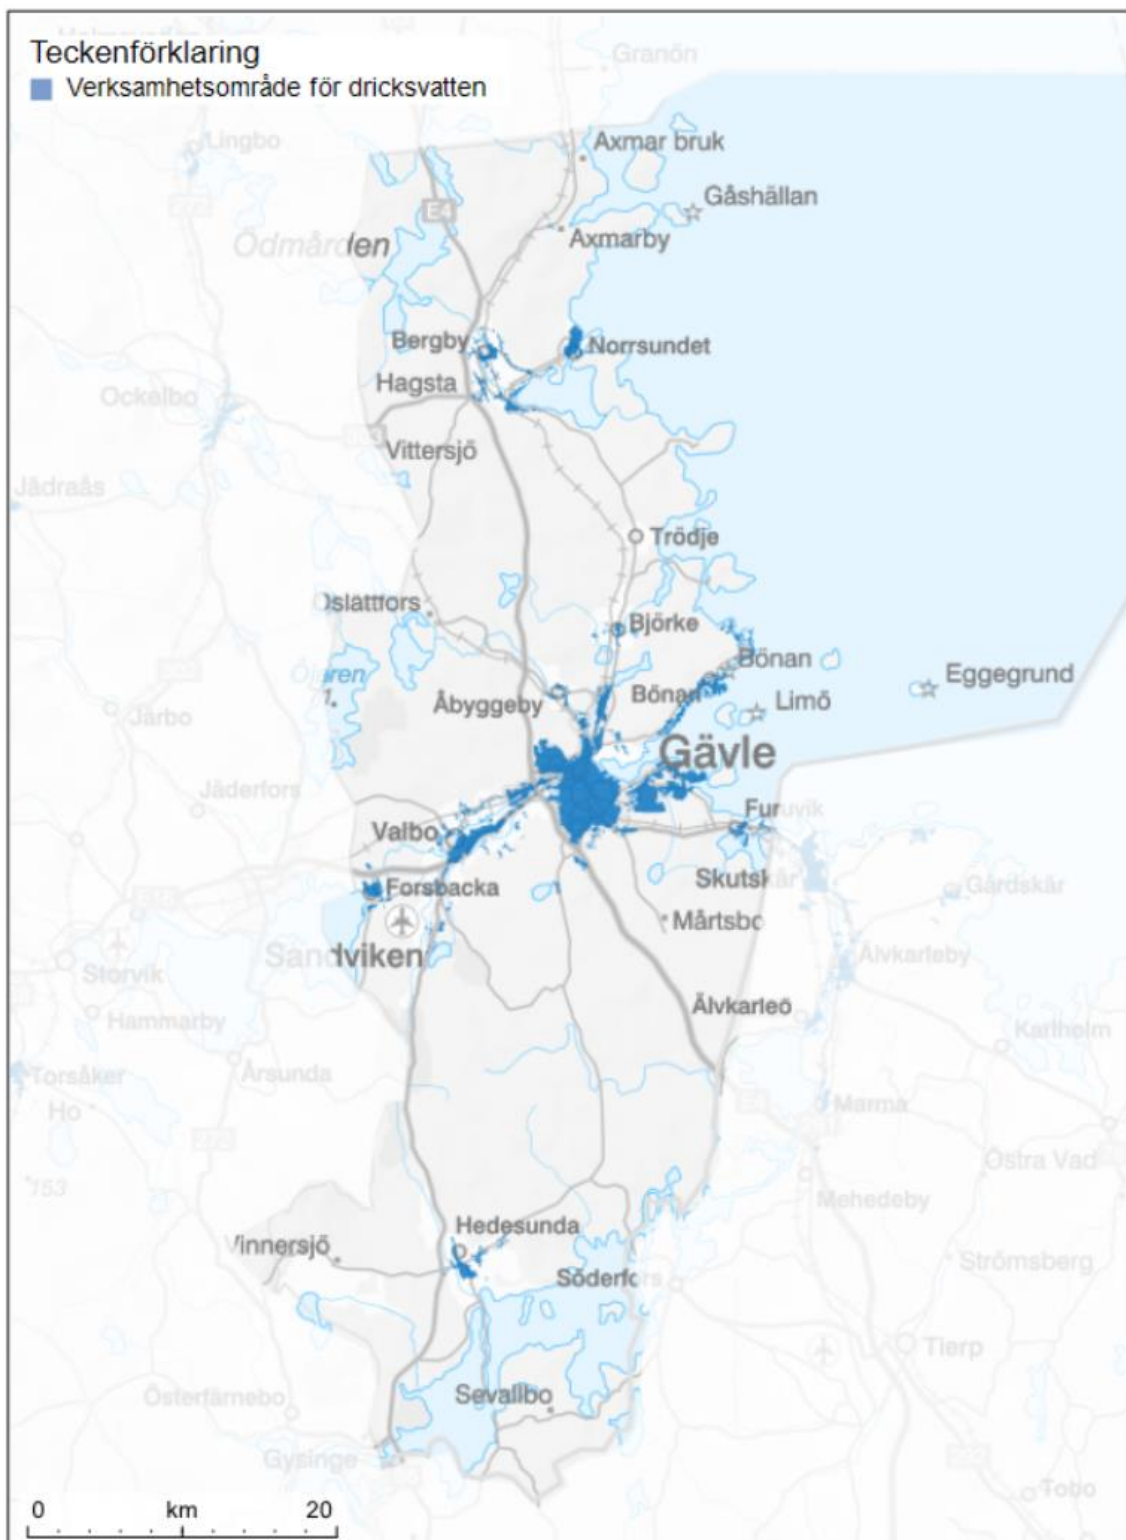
Teckenförklaring
Verksamhetsområde för dricksvatten

Granön
Axmar bruk
Gåshällan
Lingbo
Ödmården
Axmarby
E4
Bergby
Norrsundet
Hagsta
Ockelbo
Vittersjö
Jädraås
Trödje
Oslättfors
Björke
Bönan
Eggegrund
Öjaren
Åbyggeby
Bönan
Limö
Järbo
Gävle
Jäderfors
Furuvik
Valbo
Forsbacka
Skutskär
Gårdskär
Mårtsbo
Sandviken
Storvik
Älvkarleby
Hammarby
Älvkarleö
Karlholm
Torsåker
Årsunda
Ho
Marma
753
Östra Vad
Mehedeby
Hedesunda
Vinnersjö
Strömsberg
Söderfors
Tierp
Österfärnebo
Sevallbo
Gysinge
Tobo
0
km
20